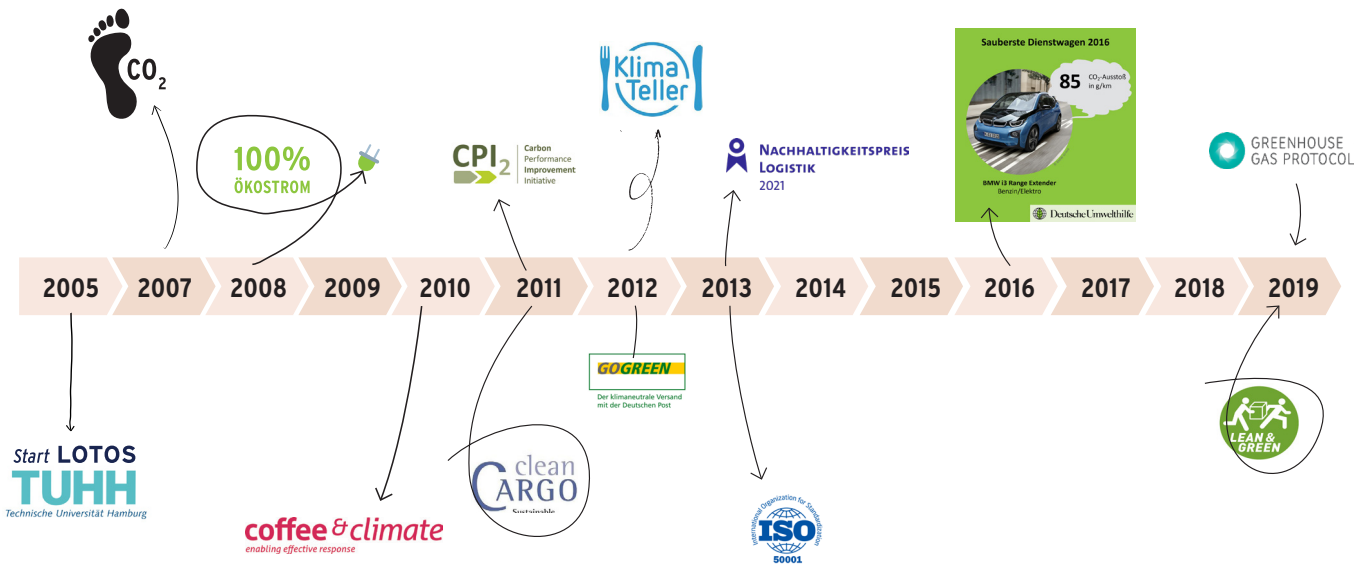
$CO_2$

100% ÖKOSTROM

CPI2 Carbon Performance Improvement Initiative

Klima Teller

NACHHALTIGKEITSPREIS LOGISTIK 2021

Sauberste Dienstwagen 2016
85 $CO_2$-Ausstoß in g/km
BMW i3 Range Extender Benzin/Elektro
Deutsche Umwelthilfe

GREENHOUSE GAS PROTOCOL

| 2005 | 2007 | 2008 | 2009 | 2010 | 2011 | 2012 | 2013 | 2014 | 2015 | 2016 | 2017 | 2018 | 2019 |
|---|---|---|---|---|---|---|---|---|---|---|---|---|---|

GOGREEN
Der klimaneutrale Versand mit der Deutschen Post

Start LOTOS
TUHH
Technische Universität Hamburg

coffee & climate
enabling effective response

clean CARGO
Sustainable

ISO
International Organization for Standardization
50001

LEAN & GREEN